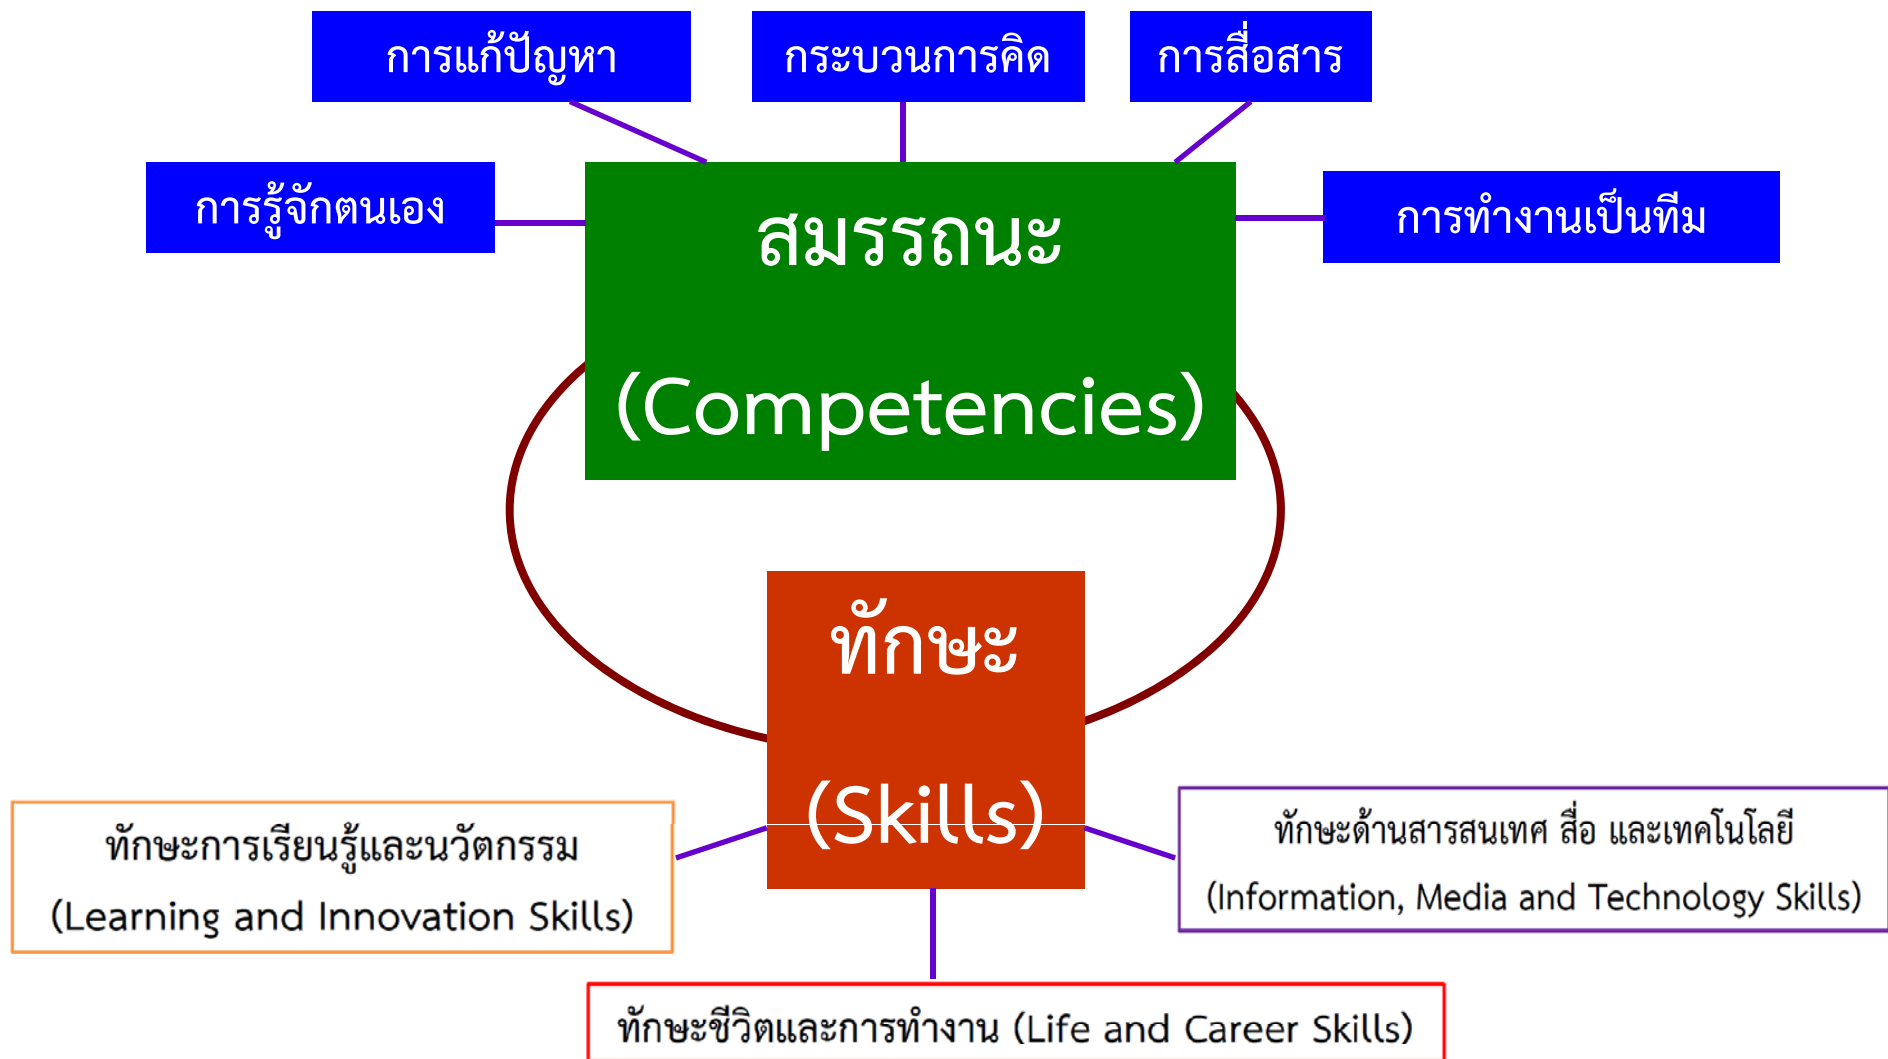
การแก้ปัญหา

กระบวนการคิด

การสื่อสาร

การรู้จักตนเอง

สมรรถนะ

(Competencies)

การทำงานเป็นทีม

ทักษะ

(Skills)

ทักษะการเรียนรู้และนวัตกรรม (Learning and Innovation Skills)

ทักษะด้านสารสนเทศ สื่อ และเทคโนโลยี (Information, Media and Technology Skills)

ทักษะชีวิตและการทำงาน (Life and Career Skills)